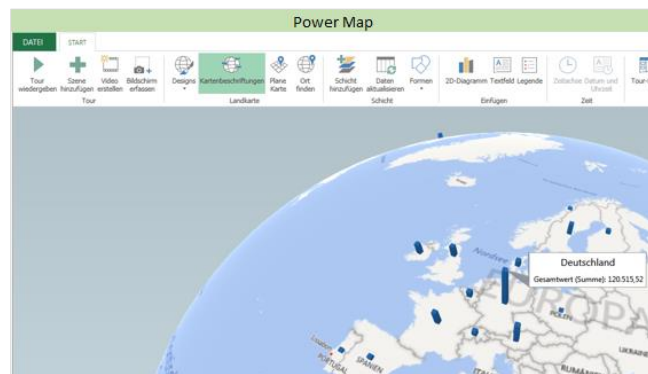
Power Map

DATEI START

Tour wiedergeben
Szene hinzufügen
Video erstellen
Bildschirm erfassen
Tour

Designs
Kartenbeschriftungen
Plane Karte
Ort finden
Landkarte

Schicht hinzufügen
Daten aktualisieren
Formen
Schicht

2D-Diagramm
Textfeld
Legende
Einfügen

Zeitachse
Datum und Uhrzeit
Zeit

Tour-

Deutschland
Gesamtwert (Summe): 120.515,52

EUROPA
UKRAINE
SPANIEN
PORTUGAL